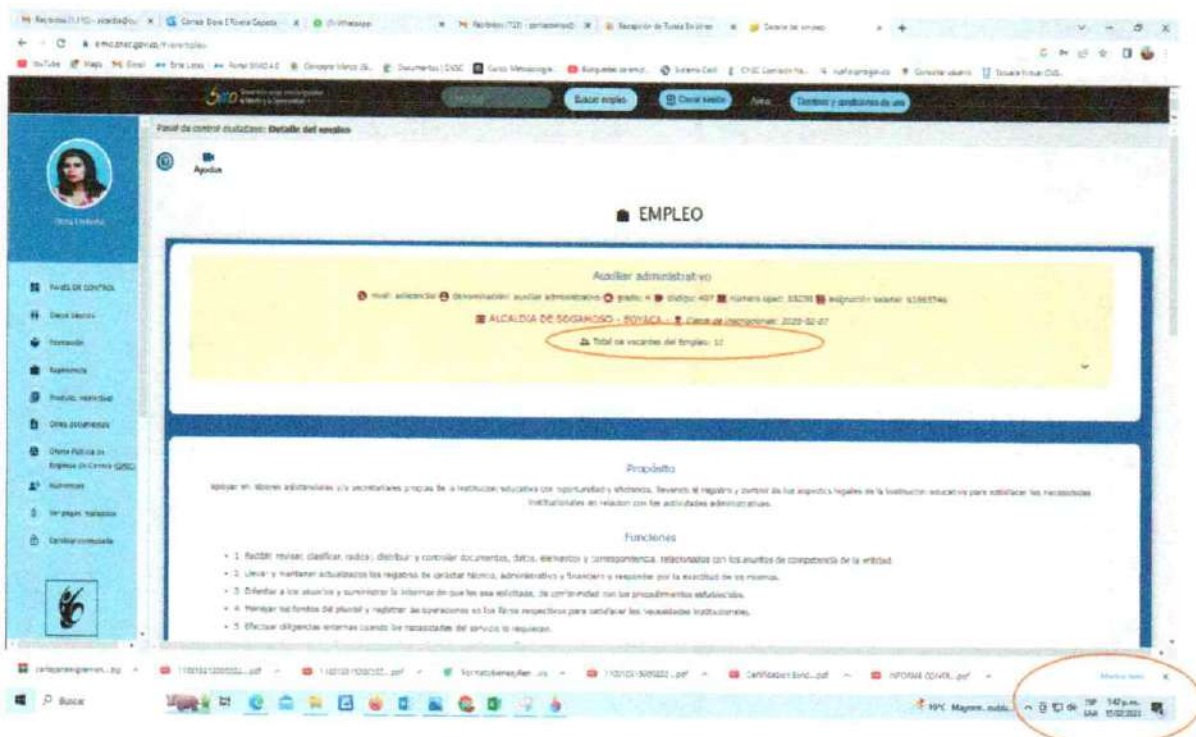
EMPLEO

Auxiliar administrativo

nivel: asistencial Denominación: auxiliar administrativo grado: 4 código: 407 número opec: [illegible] asignación salarial: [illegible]

ALCALDÍA DE SOGAMOSO - BOYACÁ - Cierre de inscripciones: 2025-02-07

Total de vacantes del Empleo: 12

Propósito

Apoyar en labores asistenciales y/o secretariales propias de la institución educativa con oportunidad y eficiencia, llevando el registro y control de los aspectos legales de la institución educativa para satisfacer las necesidades institucionales en relación con las actividades administrativas.

Funciones

• 1. Recibir, revisar, clasificar, radicar, distribuir y controlar documentos, datos, elementos y correspondencia, relacionados con los asuntos de competencia de la entidad.
• 2. Llevar y mantener actualizados los registros de carácter técnico, administrativo y financiero y responder por la exactitud de los mismos.
• 3. Orientar a los usuarios y suministrar la información que les sea solicitada, de conformidad con los procedimientos establecidos.
• 4. Manejar los fondos del plantel y registrar las operaciones en los libros respectivos para satisfacer las necesidades institucionales.
• 5. Efectuar diligencias externas cuando las necesidades del servicio lo requieran.

Panel de control ciudadano: Detalle del empleo

Ayudas

Buscar empleo
Cerrar sesión
Términos y condiciones de uso

PANEL DE CONTROL
Datos básicos
Formación
Experiencia
Producción intelectual
Otros documentos
Oferta Pública de Empleos de Carrera (OPEC)
Inscripciones
Ver pagos realizados
Certificar inscripción

Buscar
19°C Mayorm. nubl.
1:47 p.m.
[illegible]